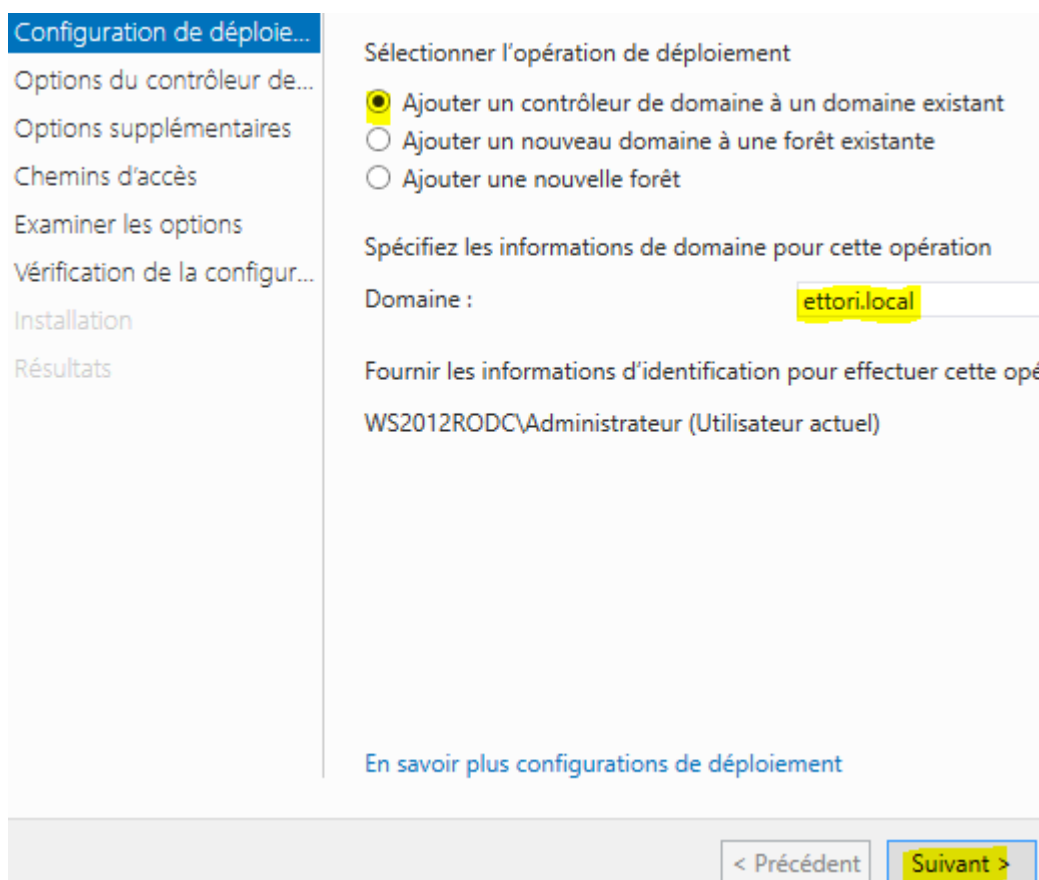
Configuration de déploie...
Options du contrôleur de...
Options supplémentaires
Chemins d'accès
Examiner les options
Vérification de la configur...
Installation
Résultats

Sélectionner l'opération de déploiement

Ajouter un contrôleur de domaine à un domaine existant
Ajouter un nouveau domaine à une forêt existante
Ajouter une nouvelle forêt

Spécifiez les informations de domaine pour cette opération

Domaine : ettori.local

Fournir les informations d'identification pour effectuer cette opé

WS2012RODC\Administrateur (Utilisateur actuel)

En savoir plus configurations de déploiement

< Précédent
Suivant >